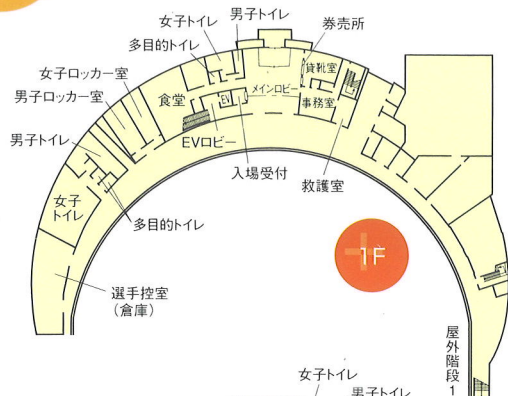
女子トイレ
男子トイレ
券売所
多目的トイレ
女子ロッカー室
貸靴室
男子ロッカー室
メインロビー
食堂
事務室
男子トイレ
EVロビー
入場受付
救護室
女子
トイレ
多目的トイレ
1F
選手控室
(倉庫)
屋外階段1
女子トイレ
男子トイレ